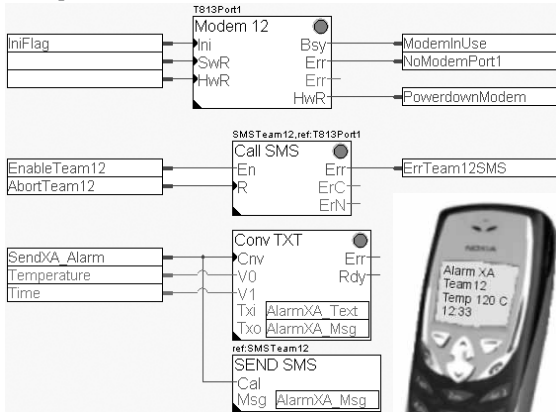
T813Port1
Modem 12
IniFlag
Ini
SwR
HwR
Bsy
Err
Err
HwR
ModemInUse
NoModemPort1
PowerdownModem

SMSTeam12,ref:T813Port1
Call SMS
EnableTeam12
AbortTeam12
En
R
Err
ErC
ErN
ErrTeam12SMS

Conv TXT
SendXA_Alarm
Temperature
Time
Cnv
V0
V1
Err
Rdy
Txi AlarmXA_Text
Txo AlarmXA_Msg

ref:SMSTeam12
SEND SMS
Cal
Msg AlarmXA_Msg

NOKIA
Alarm XA
Team 12
Temp 120 C
12:33